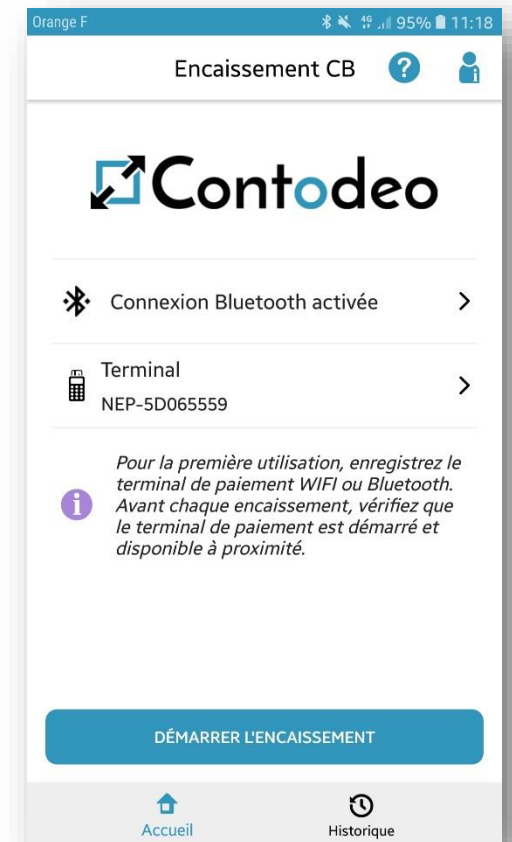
Orange F
95% 11:18

Encaissement CB

Contodeo

Connexion Bluetooth activée

Terminal
NEP-5D065559

Pour la première utilisation, enregistrez le terminal de paiement WIFI ou Bluetooth. Avant chaque encaissement, vérifiez que le terminal de paiement est démarré et disponible à proximité.

DÉMARRER L'ENCAISSEMENT

Accueil
Historique